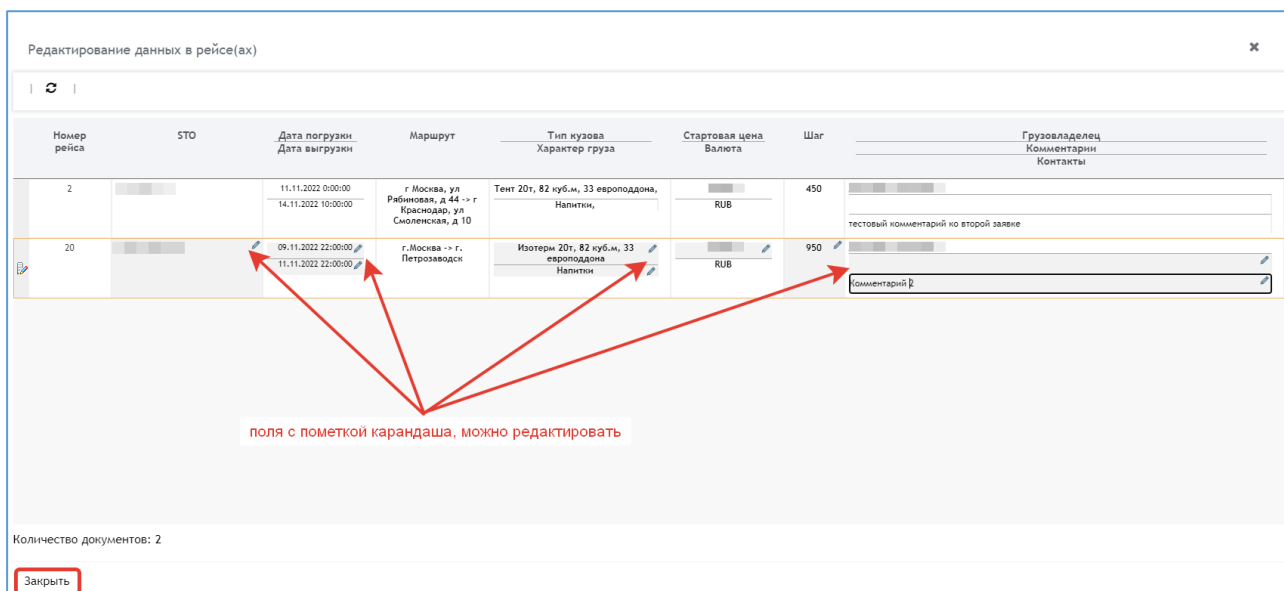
Редактирование данных в рейсе(ах)

×

| Номер рейса | STO | Дата погрузки / Дата выгрузки | Маршрут | Тип кузова / Характер груза | Стартовая цена / Валюта | Шаг | Грузовладелец / Комментарии / Контакты |
|---|---|---|---|---|---|---|---|
| 2 | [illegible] | 11.11.2022 0:00:00 / 14.11.2022 10:00:00 | г Москва, ул Рябиновая, д 44 -> г Краснодар, ул Смоленская, д 10 | Тент 20т, 82 куб.м, 33 европоддона, / Напитки, | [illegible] / RUB | 450 | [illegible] / тестовый комментарий ко второй заявке |
| 20 | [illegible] | 09.11.2022 22:00:00 / 11.11.2022 22:00:00 | г.Москва -> г. Петрозаводск | Изотерм 20т, 82 куб.м, 33 европоддона / Напитки | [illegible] / RUB | 950 | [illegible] / Комментарий 2 |

поля с пометкой карандаша, можно редактировать

Количество документов: 2

Закрыть